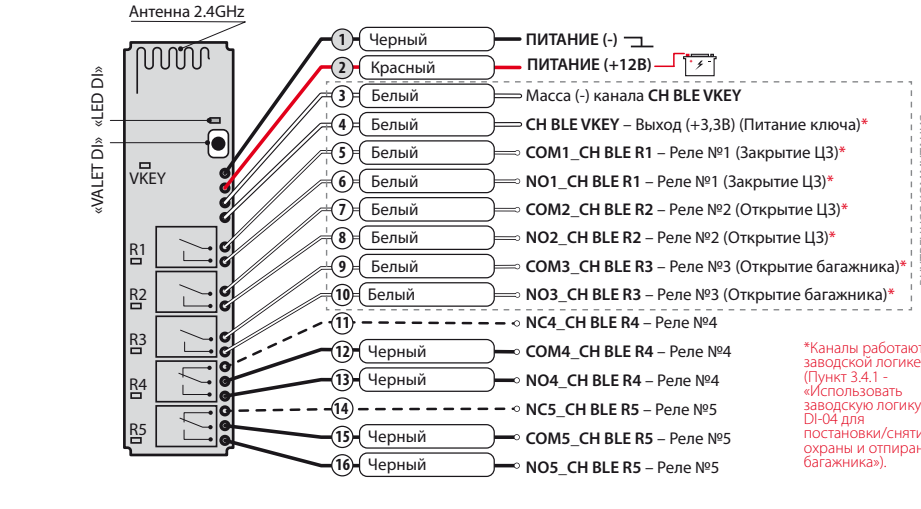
Антенна 2.4GHz

«VALET DI» «LED DI»

VKEY

R1
R2
R3
R4
R5

1 Черный ПИТАНИЕ (-)
2 Красный ПИТАНИЕ (+12В)
3 Белый Масса (-) канала CH BLE VKEY
4 Белый CH BLE VKEY – Выход (+3,3В) (Питание ключа)*
5 Белый COM1_CH BLE R1 – Реле №1 (Закрытие ЦЗ)*
6 Белый NO1_CH BLE R1 – Реле №1 (Закрытие ЦЗ)*
7 Белый COM2_CH BLE R2 – Реле №2 (Открытие ЦЗ)*
8 Белый NO2_CH BLE R2 – Реле №2 (Открытие ЦЗ)*
9 Белый COM3_CH BLE R3 – Реле №3 (Открытие багажника)*
10 Белый NO3_CH BLE R3 – Реле №3 (Открытие багажника)*
11 NC4_CH BLE R4 – Реле №4
12 Черный COM4_CH BLE R4 – Реле №4
13 Черный NO4_CH BLE R4 – Реле №4
14 NC5_CH BLE R5 – Реле №5
15 Черный COM5_CH BLE R5 – Реле №5
16 Черный NO5_CH BLE R5 – Реле №5

*Каналы работают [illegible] заводской логике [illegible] (Пункт 3.4.1 - «Использовать заводскую логику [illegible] DI-04 для постановки/сняти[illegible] охраны и отпиран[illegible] багажника»).